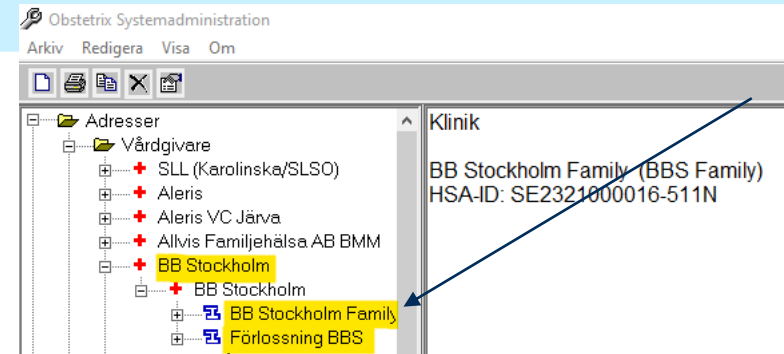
Obstetrix Systemadministration
Arkiv Redigera Visa Om

Adresser
Vårdgivare
SLL (Karolinska/SLSO)
Aleris
Aleris VC Järva
Allvis Familjehälsa AB BMM
BB Stockholm
BB Stockholm
BB Stockholm Family
Förlossning BBS

Klinik

BB Stockholm Family (BBS Family)
HSA-ID: SE2321000016-511N